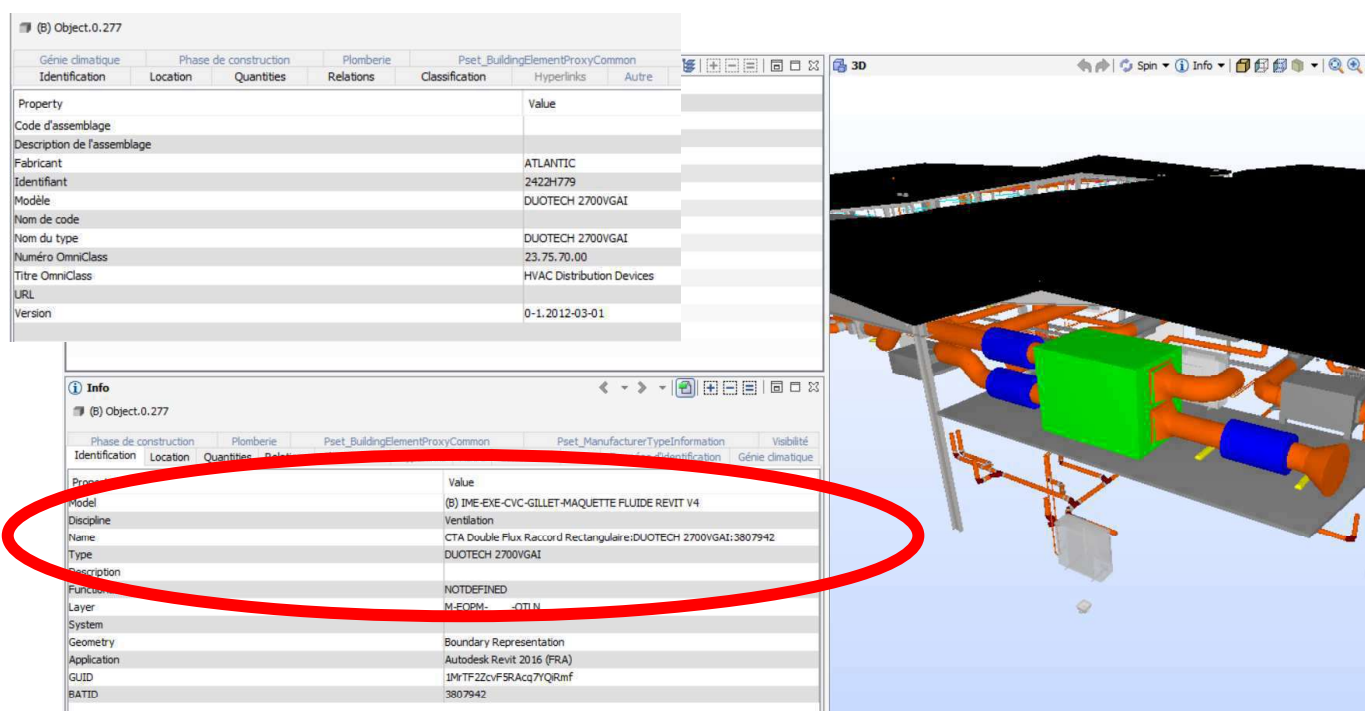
(B) Object.0.277

Génie climatique | Phase de construction | Plomberie | Pset_BuildingElementProxyCommon
Identification | Location | Quantities | Relations | Classification | Hyperlinks | Autre

| Property | Value |
|---|---|
| Code d'assemblage | |
| Description de l'assemblage | |
| Fabricant | ATLANTIC |
| Identifiant | 2422H779 |
| Modèle | DUOTECH 2700VGAI |
| Nom de code | |
| Nom du type | DUOTECH 2700VGAI |
| Numéro OmniClass | 23.75.70.00 |
| Titre OmniClass | HVAC Distribution Devices |
| URL | |
| Version | 0-1.2012-03-01 |

3D

Spin Info

Info

(B) Object.0.277

Phase de construction | Plomberie | Pset_BuildingElementProxyCommon | Pset_ManufacturerTypeInformation | Visibilité
Identification | Location | Quantities | Relati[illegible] | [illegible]d'identification | Génie climatique

| Propert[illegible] | Value |
|---|---|
| Model | (B) IME-EXE-CVC-GILLET-MAQUETTE FLUIDE REVIT V4 |
| Discipline | Ventilation |
| Name | CTA Double Flux Raccord Rectangulaire:DUOTECH 2700VGAI:3807942 |
| Type | DUOTECH 2700VGAI |
| Description | |
| Functio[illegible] | NOTDEFINED |
| Layer | M-EQPM-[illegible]-OTLN |
| System | |
| Geometry | Boundary Representation |
| Application | Autodesk Revit 2016 (FRA) |
| GUID | 1MrTF2ZcvF5RAcq7YQiRmf |
| BATID | 3807942 |